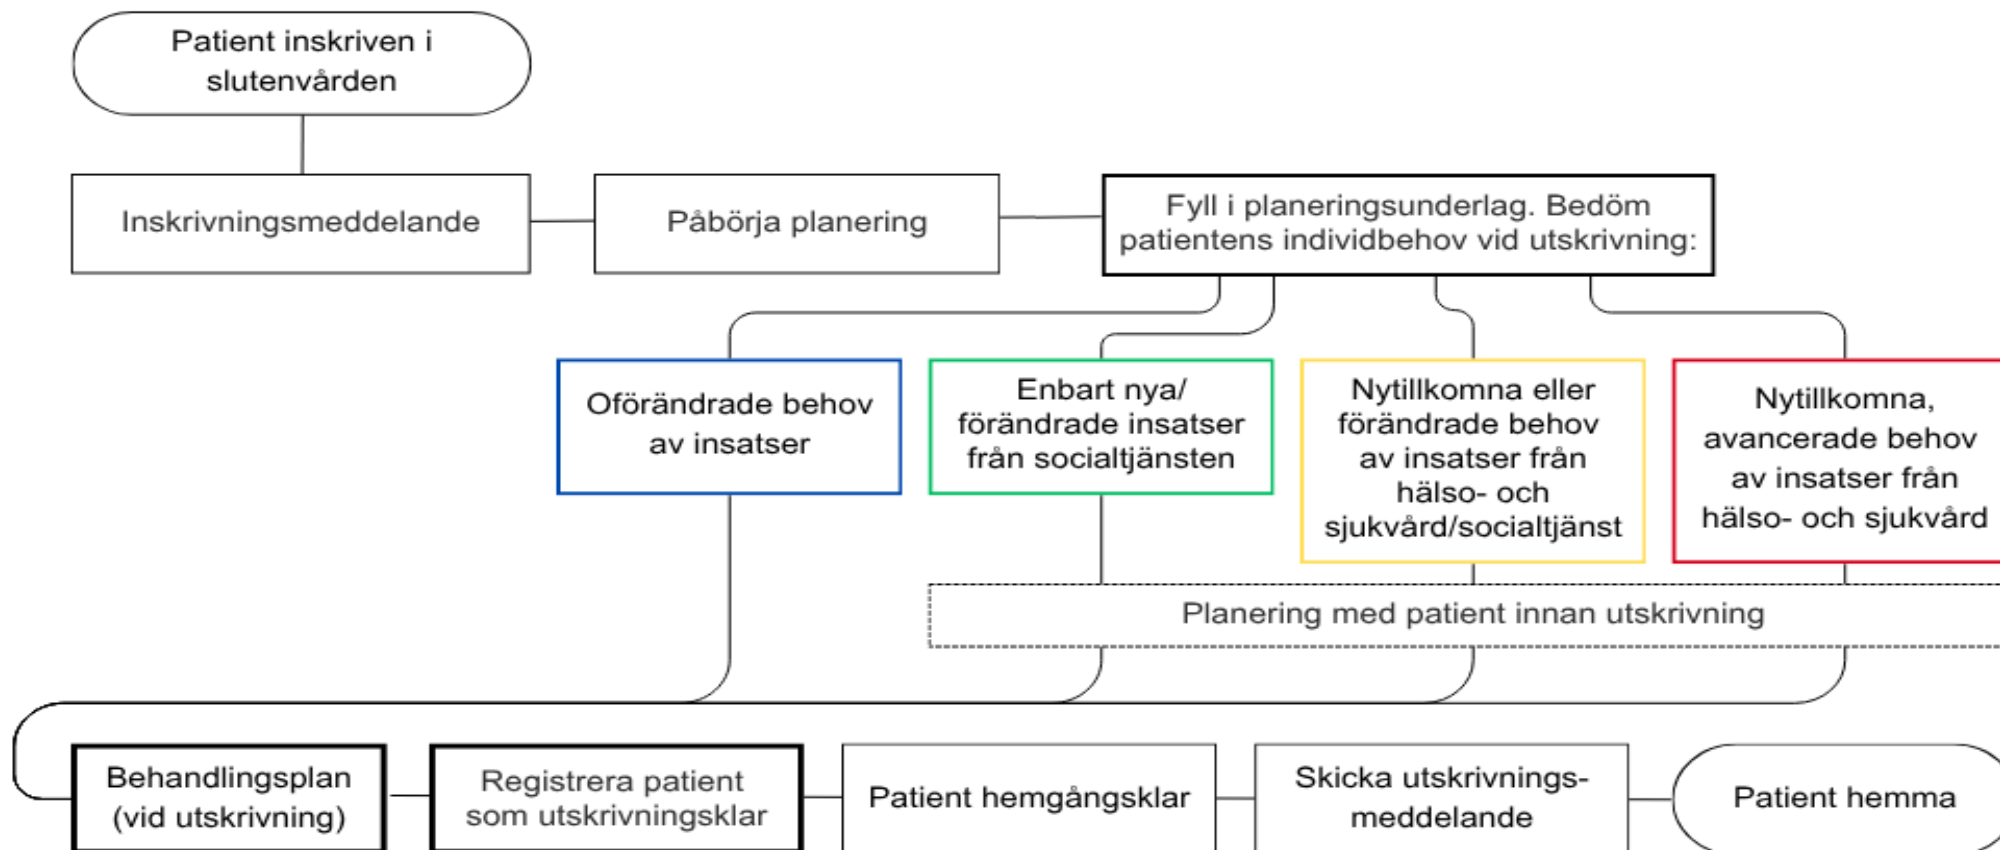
Patient inskriven i slutenvården

Inskrivningsmeddelande

Påbörja planering

Fyll i planeringsunderlag. Bedöm patientens individbehov vid utskrivning:

Oförändrade behov av insatser

Enbart nya/ förändrade insatser från socialtjänsten

Nytillkomna eller förändrade behov av insatser från hälso- och sjukvård/socialtjänst

Nytillkomna, avancerade behov av insatser från hälso- och sjukvård

Planering med patient innan utskrivning

Behandlingsplan (vid utskrivning)

Registrera patient som utskrivningsklar

Patient hemgångsklar

Skicka utskrivnings-meddelande

Patient hemma